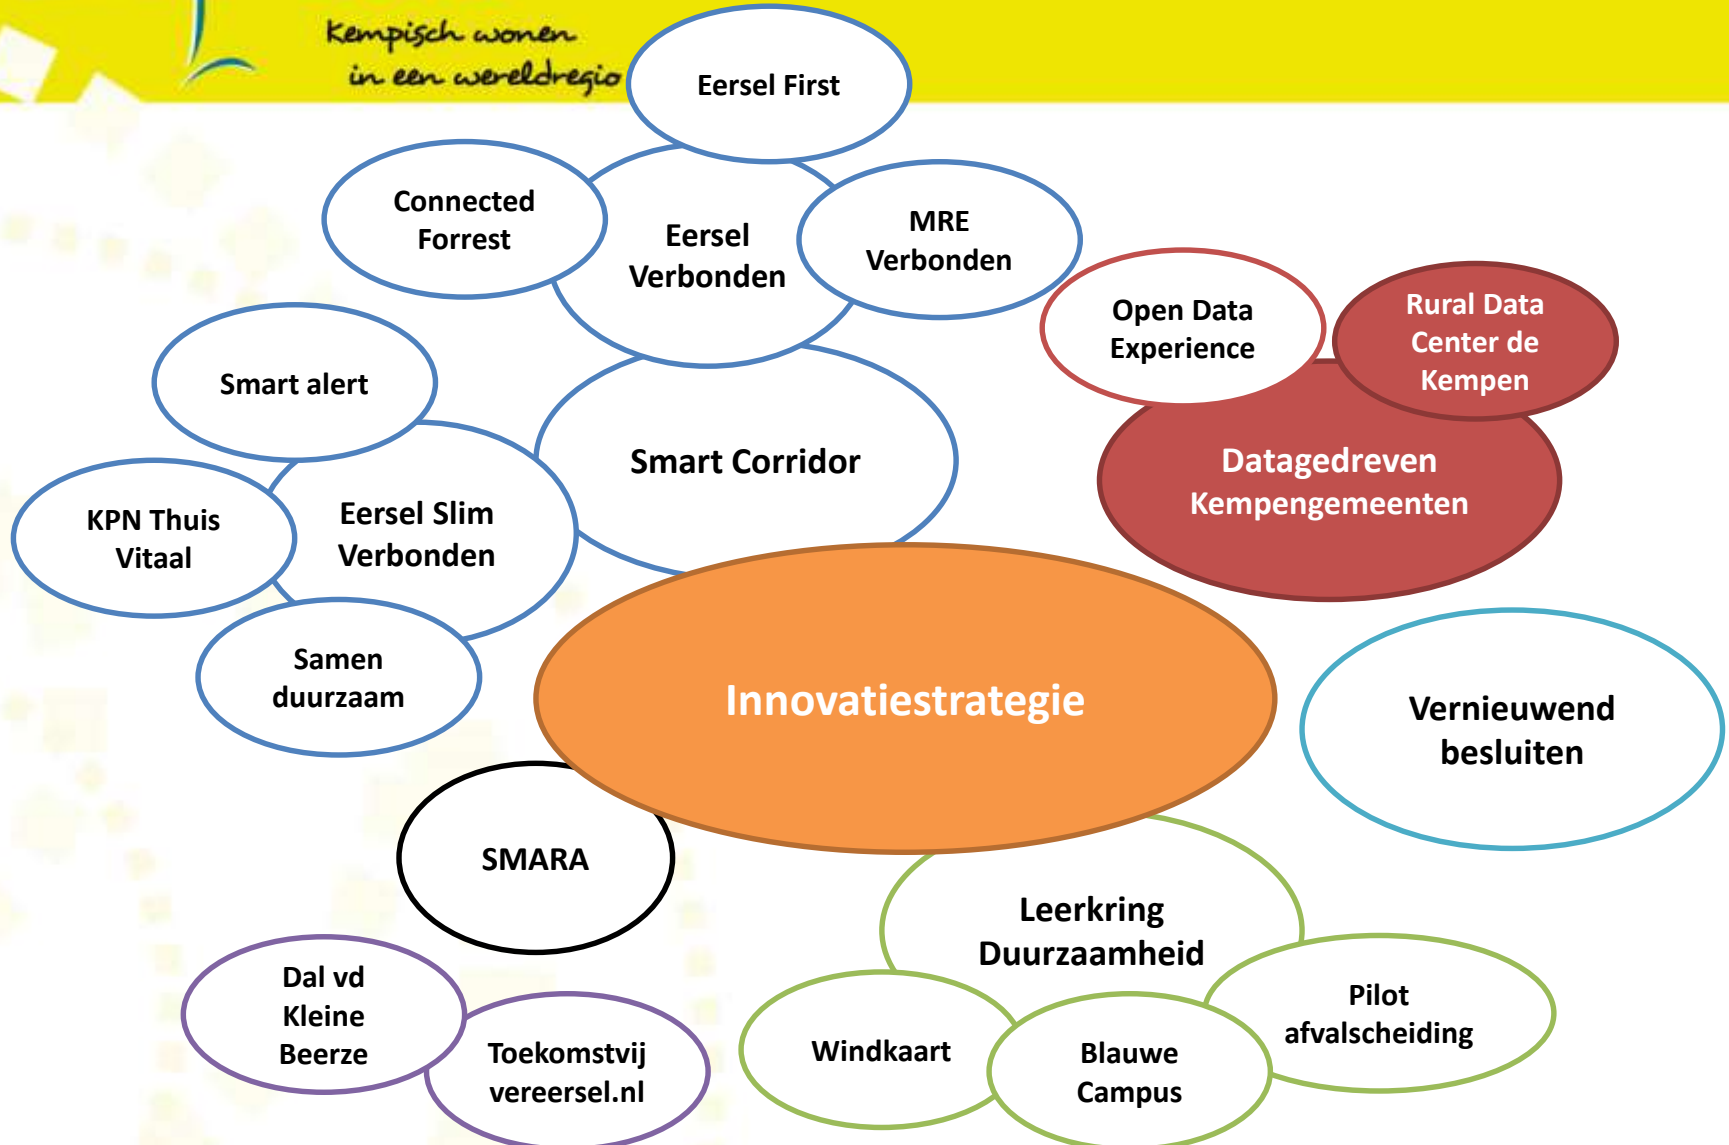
Kempisch wonen
in een wereldregio

Eersel First

Connected Forrest

Eersel Verbonden

MRE Verbonden

Open Data Experience

Rural Data Center de Kempen

Smart alert

Smart Corridor

Datagedreven Kempengemeenten

KPN Thuis Vitaal

Eersel Slim Verbonden

Samen duurzaam

Innovatiestrategie

Vernieuwend besluiten

SMARA

Leerkring Duurzaamheid

Dal vd Kleine Beerze

Toekomstvij vereersel.nl

Windkaart

Blauwe Campus

Pilot afvalscheiding